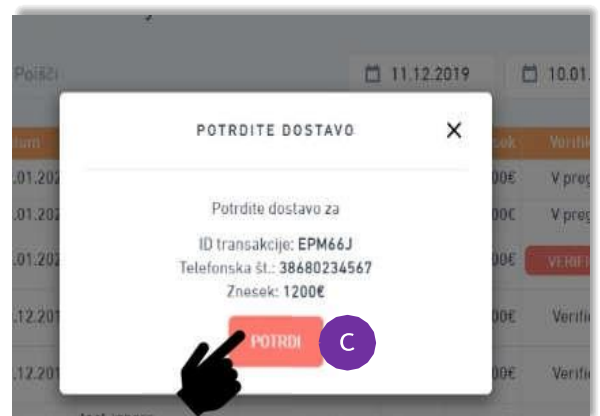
Poišči

11.12.2019

10.01.

tum

.01.202

.01.202

.01.202

.12.201

.12.201

00€

00€

00€

00€

00€

ok

Verifi

V preg

V preg

VERIFI

Verifi

Verifi

POTRDITE DOSTAVO

Potrdite dostavo za

ID transakcije: EPM66J
Telefonska št.: 38680234567
Znesek: 1200€

POTRDI

C